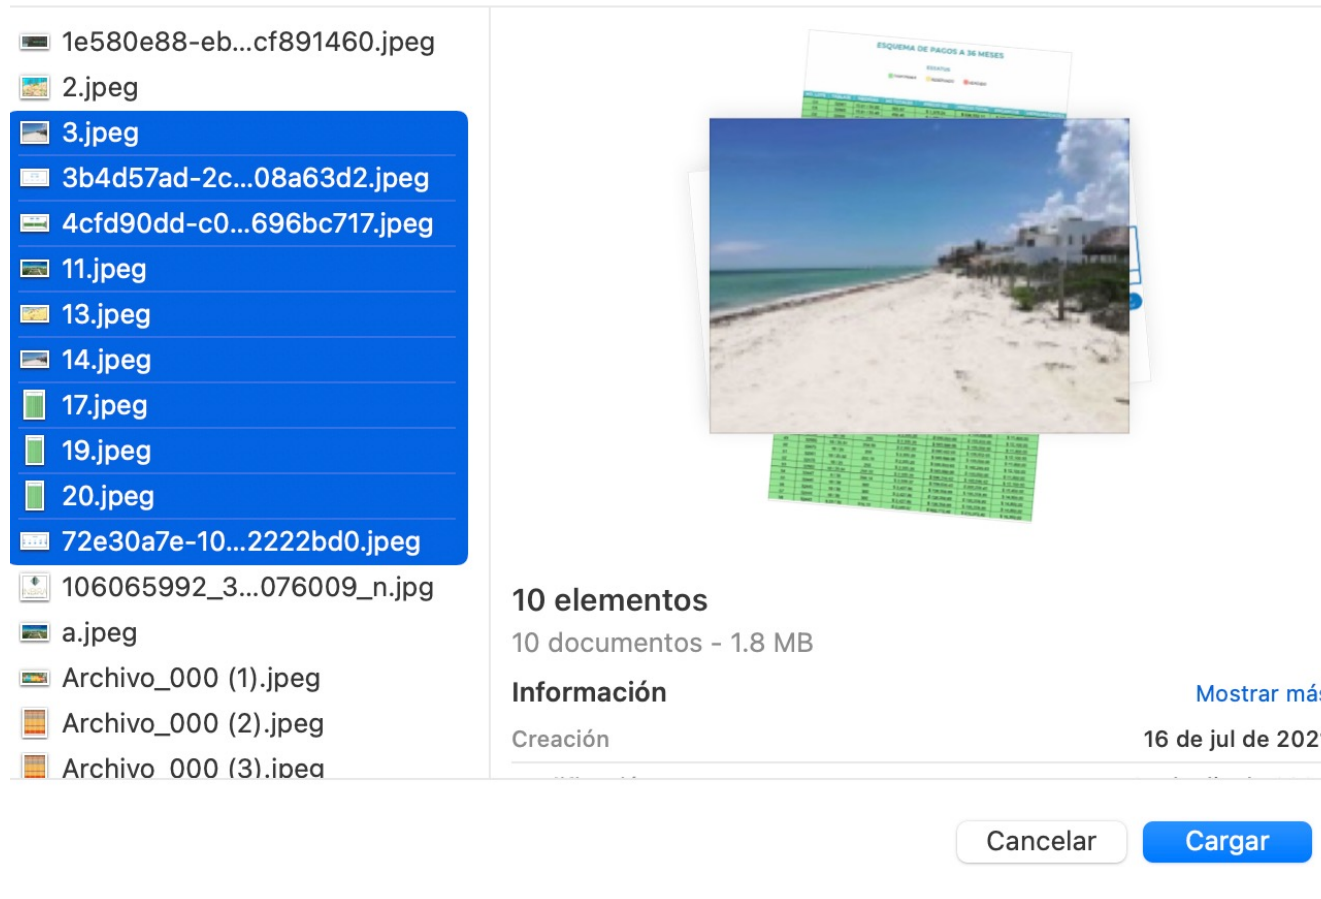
1e580e88-eb...cf891460.jpeg
2.jpeg
3.jpeg
3b4d57ad-2c...08a63d2.jpeg
4cfd90dd-c0...696bc717.jpeg
11.jpeg
13.jpeg
14.jpeg
17.jpeg
19.jpeg
20.jpeg
72e30a7e-10...2222bd0.jpeg
106065992_3...076009_n.jpg
a.jpeg
Archivo_000 (1).jpeg
Archivo_000 (2).jpeg
Archivo_000 (3).jpeg

ESQUEMA DE PAGOS A 36 MESES

10 elementos
10 documentos - 1.8 MB
Información
Mostrar má
Creación
16 de jul de 202

Cancelar
Cargar